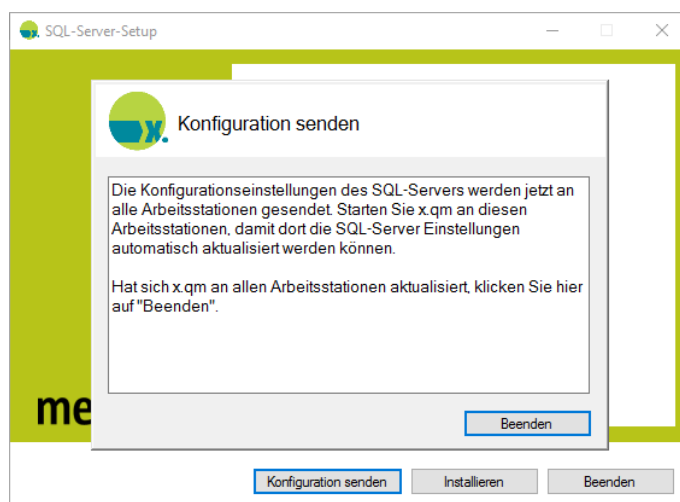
SQL-Server-Setup

Konfiguration senden

Die Konfigurationseinstellungen des SQL-Servers werden jetzt an alle Arbeitsstationen gesendet. Starten Sie x.qm an diesen Arbeitsstationen, damit dort die SQL-Server Einstellungen automatisch aktualisiert werden können.

Hat sich x.qm an allen Arbeitsstationen aktualisiert, klicken Sie hier auf "Beenden".

Beenden

me

Konfiguration senden
Installieren
Beenden